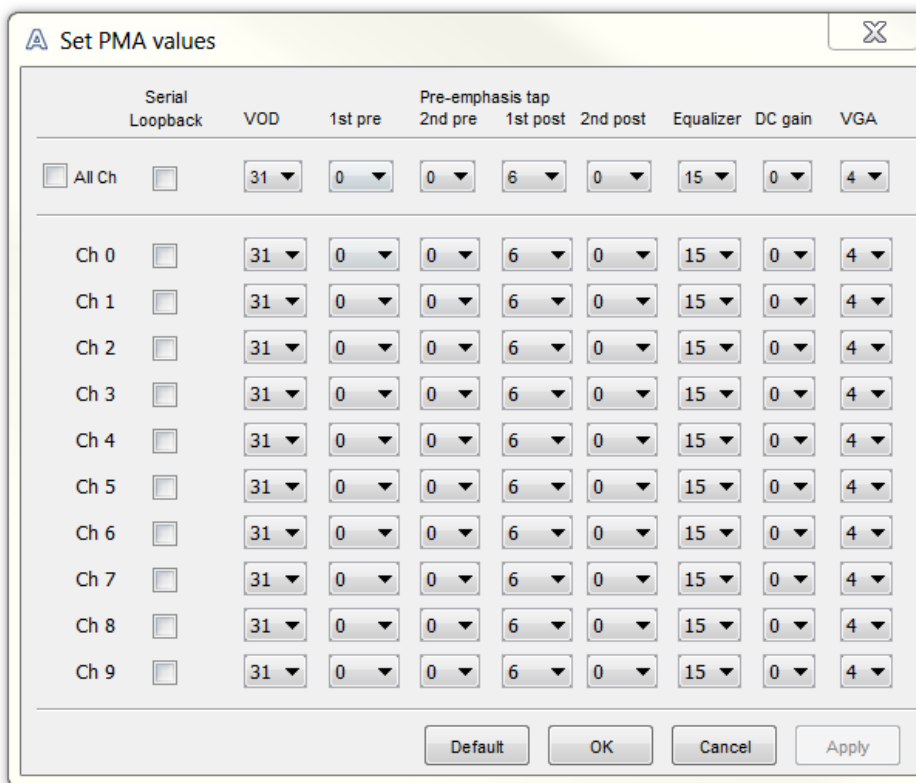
Set PMA values

| | Serial Loopback | VOD | Pre-emphasis tap 1st pre | 2nd pre | 1st post | 2nd post | Equalizer | DC gain | VGA |
|---|---|---|---|---|---|---|---|---|---|
| All Ch | | 31 | 0 | 0 | 6 | 0 | 15 | 0 | 4 |
| Ch 0 | | 31 | 0 | 0 | 6 | 0 | 15 | 0 | 4 |
| Ch 1 | | 31 | 0 | 0 | 6 | 0 | 15 | 0 | 4 |
| Ch 2 | | 31 | 0 | 0 | 6 | 0 | 15 | 0 | 4 |
| Ch 3 | | 31 | 0 | 0 | 6 | 0 | 15 | 0 | 4 |
| Ch 4 | | 31 | 0 | 0 | 6 | 0 | 15 | 0 | 4 |
| Ch 5 | | 31 | 0 | 0 | 6 | 0 | 15 | 0 | 4 |
| Ch 6 | | 31 | 0 | 0 | 6 | 0 | 15 | 0 | 4 |
| Ch 7 | | 31 | 0 | 0 | 6 | 0 | 15 | 0 | 4 |
| Ch 8 | | 31 | 0 | 0 | 6 | 0 | 15 | 0 | 4 |
| Ch 9 | | 31 | 0 | 0 | 6 | 0 | 15 | 0 | 4 |

Default OK Cancel Apply